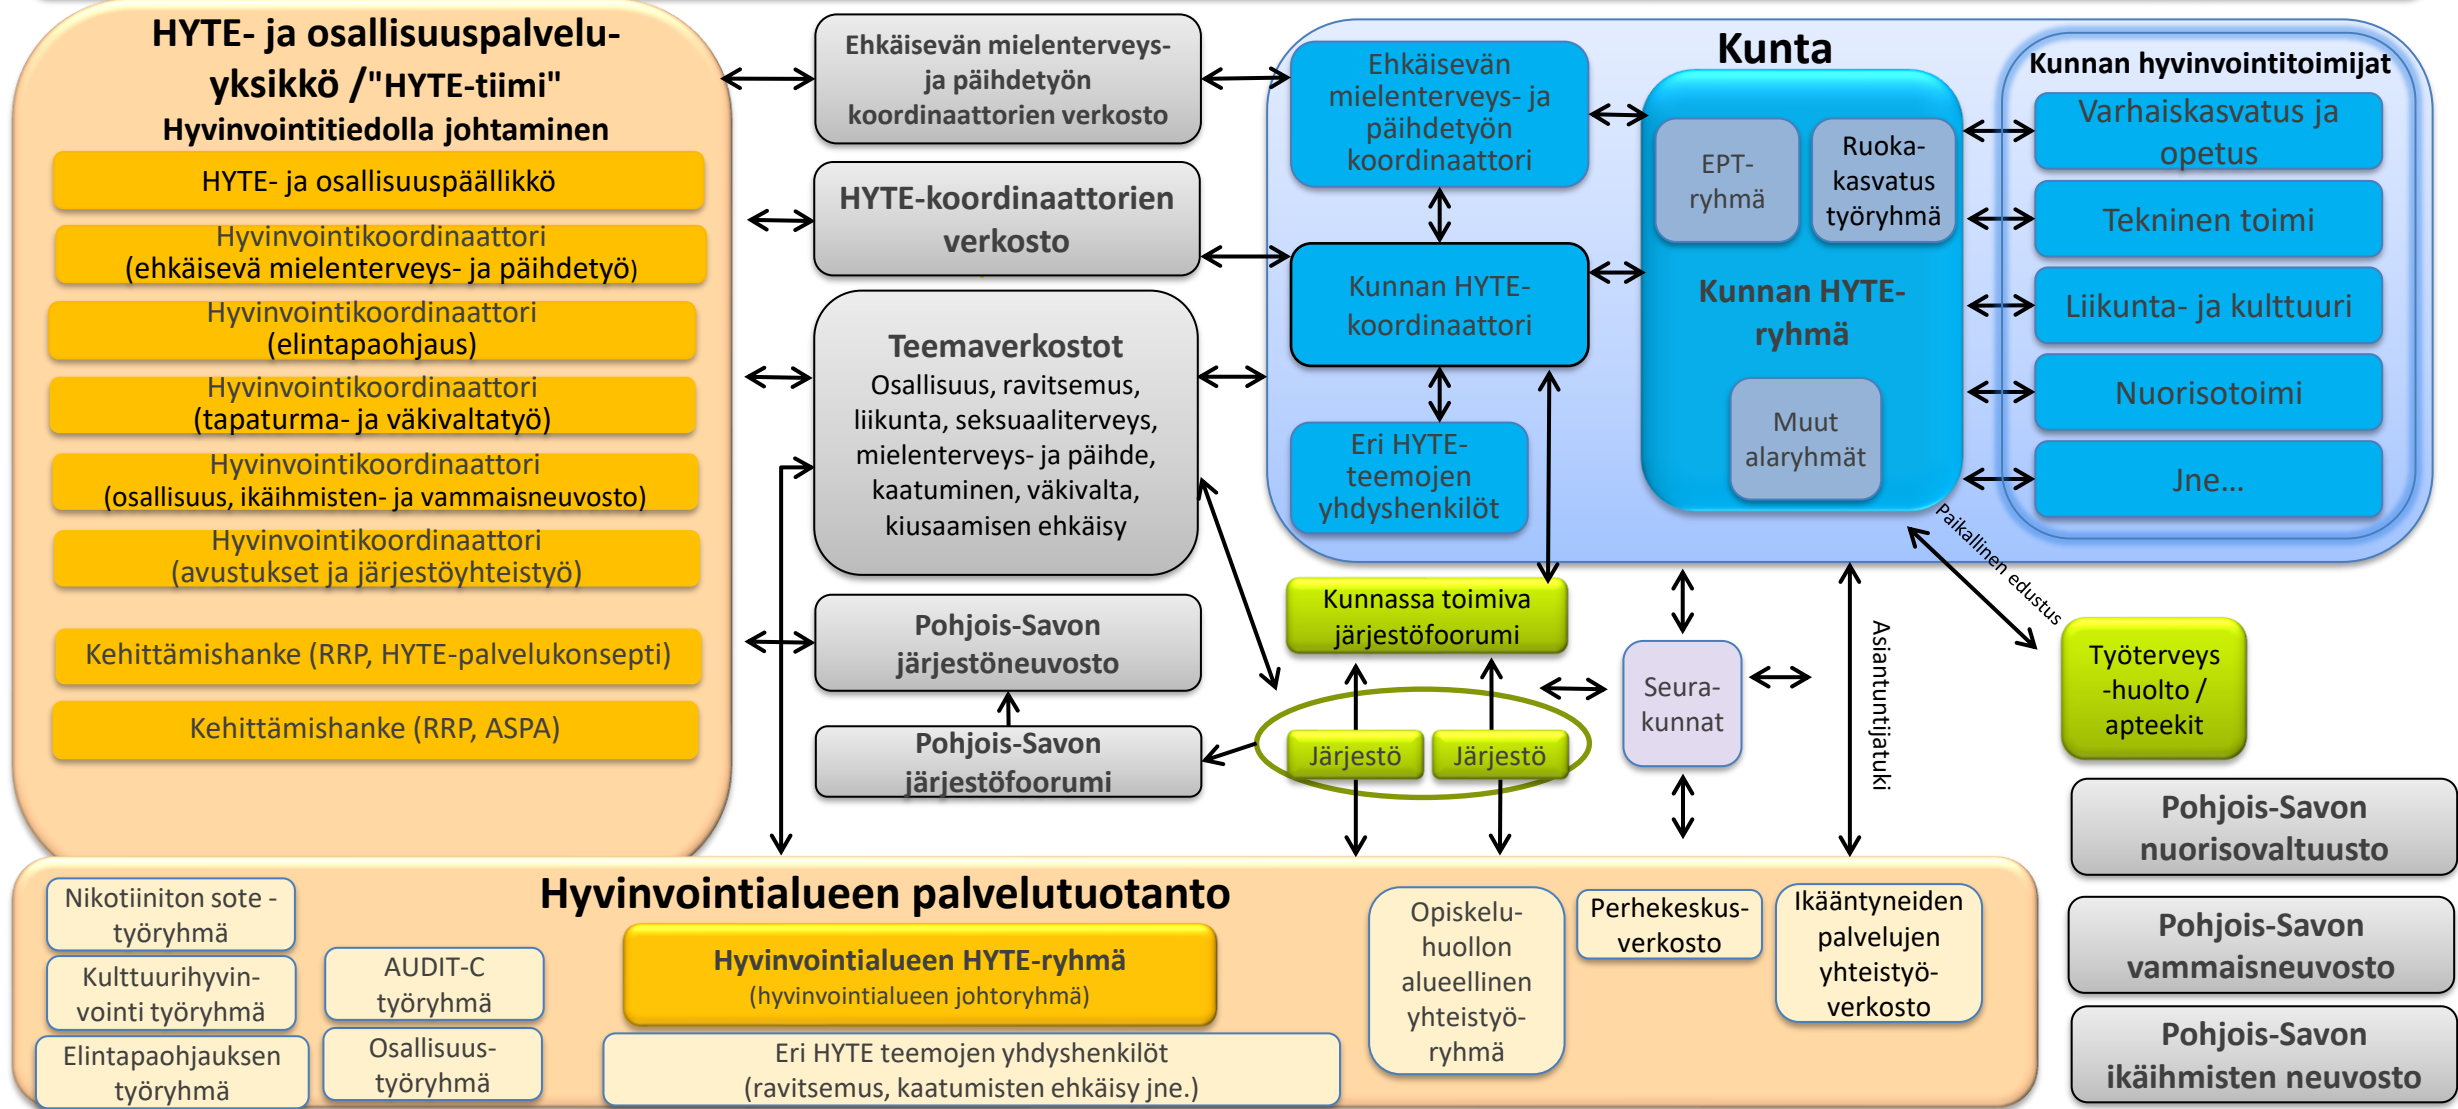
HYTE- ja osallisuuspalvelu-yksikkö /"HYTE-tiimi"
Hyvinvointitiedolla johtaminen

HYTE- ja osallisuuspäällikkö

Hyvinvointikoordinaattori (ehkäisevä mielenterveys- ja päihdetyö)

Hyvinvointikoordinaattori (elintapaohjaus)

Hyvinvointikoordinaattori (tapaturma- ja väkivaltatyö)

Hyvinvointikoordinaattori (osallisuus, ikäihmisten- ja vammaisneuvosto)

Hyvinvointikoordinaattori (avustukset ja järjestöyhteistyö)

Kehittämishanke (RRP, HYTE-palvelukonsepti)

Kehittämishanke (RRP, ASPA)

Ehkäisevän mielenterveys- ja päihdetyön koordinaattorien verkosto

HYTE-koordinaattorien verkosto

Teemaverkostot
Osallisuus, ravitsemus, liikunta, seksuaaliterveys, mielenterveys- ja päihde, kaatuminen, väkivalta, kiusaamisen ehkäisy

Pohjois-Savon järjestöneuvosto

Pohjois-Savon järjestöfoorumi

Kunta

Ehkäisevän mielenterveys- ja päihdetyön koordinaattori

Kunnan HYTE-koordinaattori

Eri HYTE-teemojen yhdyshenkilöt

EPT-ryhmä

Ruoka-kasvatus työryhmä

Kunnan HYTE-ryhmä

Muut alaryhmät

Kunnan hyvinvointitoimijat

Varhaiskasvatus ja opetus

Tekninen toimi

Liikunta- ja kulttuuri

Nuorisotoimi

Jne…

Paikallinen edustus

Kunnassa toimiva järjestöfoorumi

Järjestö

Järjestö

Seura-kunnat

Asiantuntijatuki

Työterveys -huolto / apteekit

Pohjois-Savon nuorisovaltuusto

Pohjois-Savon vammaisneuvosto

Pohjois-Savon ikäihmisten neuvosto

Hyvinvointialueen palvelutuotanto

Nikotiiniton sote -työryhmä

Kulttuurihyvin-vointi työryhmä

Elintapaohjauksen työryhmä

AUDIT-C työryhmä

Osallisuus-työryhmä

Hyvinvointialueen HYTE-ryhmä
(hyvinvointialueen johtoryhmä)

Eri HYTE teemojen yhdyshenkilöt
(ravitsemus, kaatumisten ehkäisy jne.)

Opiskelu-huollon alueellinen yhteistyö-ryhmä

Perhekeskus-verkosto

Ikääntyneiden palvelujen yhteistyö-verkosto